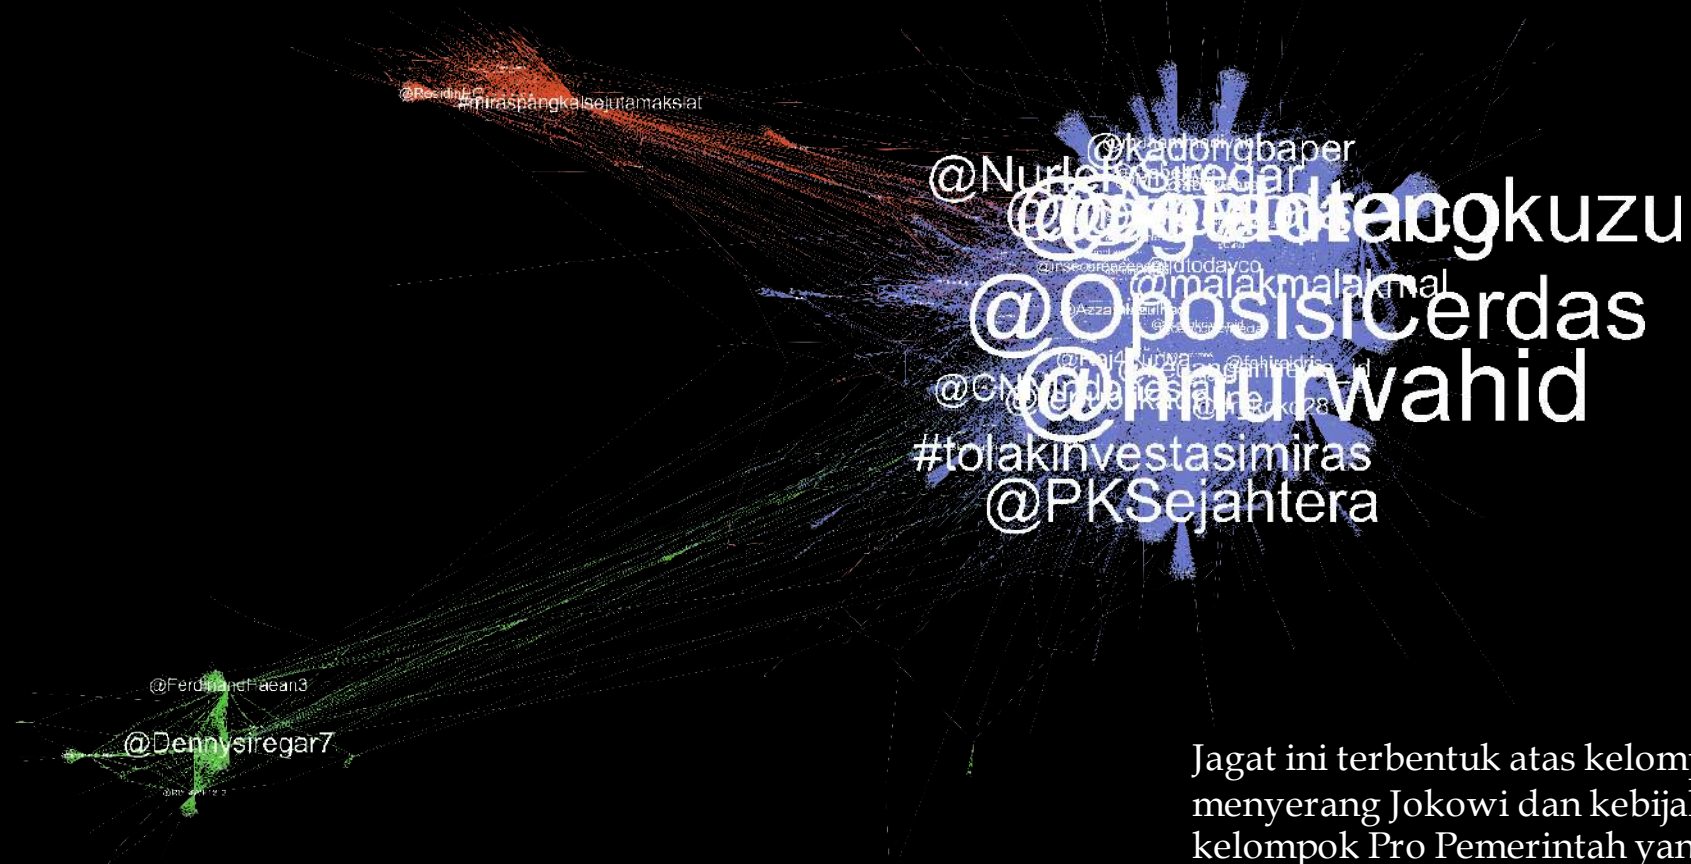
@Residin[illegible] #miraspangkalsejutamaksiat

@kadonqbaper

@Nurle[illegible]redar

@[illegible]tengkuzu

@irsec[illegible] @dtodayco

@malakmalakmal

@OposisiCerdas

@Azza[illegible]

@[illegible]

@hnurwahid

@CN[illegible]

#tolakinvestasimiras

@PKSejahtera

@FerdinandHaean3

@Dennysiregar7

Jagat ini terbentuk atas kelom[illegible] menyerang Jokowi dan kebija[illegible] kelompok Pro Pemerintah yan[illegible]